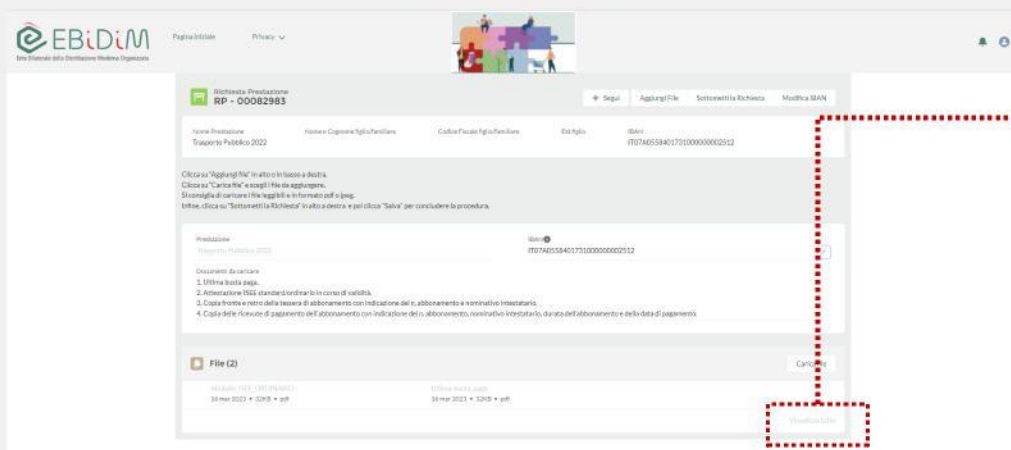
EBiDiM
Ente Bilaterale della Distribuzione Moderna Organizzata

Pagina iniziale Privacy

Richiesta Prestazione
RP - 00082983

+ Segui Aggiungi File Sottometti la Richiesta Modifica IBAN

Nome Prestazione
Trasporto Pubblico 2022

Nome e Cognome figlio/familiare

Codice Fiscale figlio/familiare

Età figlio

IBAN
IT07A0558401731000000002512

Clicca su "Aggiungi file" in alto o in basso a destra.
Clicca su "Carica file" e scegli i file da aggiungere.
Si consiglia di caricare i file leggibili e in formato pdf o jpeg.
Infine, clicca su "Sottometti la Richiesta" in alto a destra e poi clicca "Salva" per concludere la procedura.

Prestazione
Trasporto Pubblico 2022

Iban
IT07A0558401731000000002512

Documenti da caricare
1. Ultima busta paga.
2. Attestazione ISEE standard/ordinario in corso di validità.
3. Copia fronte e retro della tessera di abbonamento con indicazione del n. abbonamento e nominativo intestatario.
4. Copia delle ricevute di pagamento dell'abbonamento con indicazione del n. abbonamento, nominativo intestatario, durata dell'abbonamento e della data di pagamento.

File (2)

Carica file

Modello_ISEE_ORDINARIO
16 mar 2023 • 32KB • pdf

Ultima busta_paga
16 mar 2023 • 32KB • pdf

Visualizza tutto